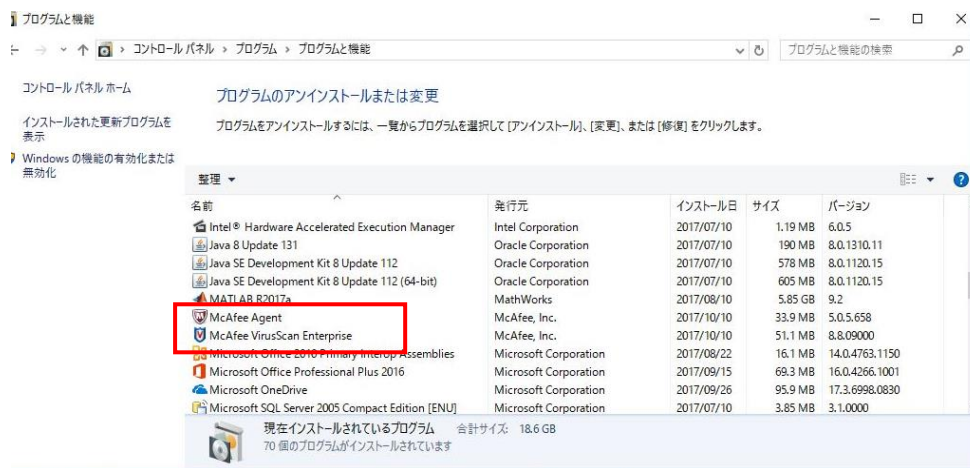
プログラムと機能

コントロール パネル > プログラム > プログラムと機能

プログラムと機能の検索

コントロール パネル ホーム

インストールされた更新プログラムを表示

Windows の機能の有効化または無効化

プログラムのアンインストールまたは変更

プログラムをアンインストールするには、一覧からプログラムを選択して [アンインストール]、[変更]、または [修復] をクリックします。

整理 ▾

| 名前 | 発行元 | インストール日 | サイズ | バージョン |
|---|---|---|---|---|
| Intel® Hardware Accelerated Execution Manager | Intel Corporation | 2017/07/10 | 1.19 MB | 6.0.5 |
| Java 8 Update 131 | Oracle Corporation | 2017/07/10 | 190 MB | 8.0.1310.11 |
| Java SE Development Kit 8 Update 112 | Oracle Corporation | 2017/07/10 | 578 MB | 8.0.1120.15 |
| Java SE Development Kit 8 Update 112 (64-bit) | Oracle Corporation | 2017/07/10 | 605 MB | 8.0.1120.15 |
| MATLAB R2017a | MathWorks | 2017/08/10 | 5.85 GB | 9.2 |
| McAfee Agent | McAfee, Inc. | 2017/10/10 | 33.9 MB | 5.0.5.658 |
| McAfee VirusScan Enterprise | McAfee, Inc. | 2017/10/10 | 51.1 MB | 8.8.09000 |
| Microsoft Office 2010 Primary Interop Assemblies | Microsoft Corporation | 2017/08/22 | 16.1 MB | 14.0.4763.1150 |
| Microsoft Office Professional Plus 2016 | Microsoft Corporation | 2017/09/15 | 69.3 MB | 16.0.4266.1001 |
| Microsoft OneDrive | Microsoft Corporation | 2017/09/26 | 95.9 MB | 17.3.6998.0830 |
| Microsoft SQL Server 2005 Compact Edition [ENU] | Microsoft Corporation | 2017/07/10 | 3.85 MB | 3.1.0000 |

現在インストールされているプログラム 合計サイズ: 18.6 GB
70 個のプログラムがインストールされています